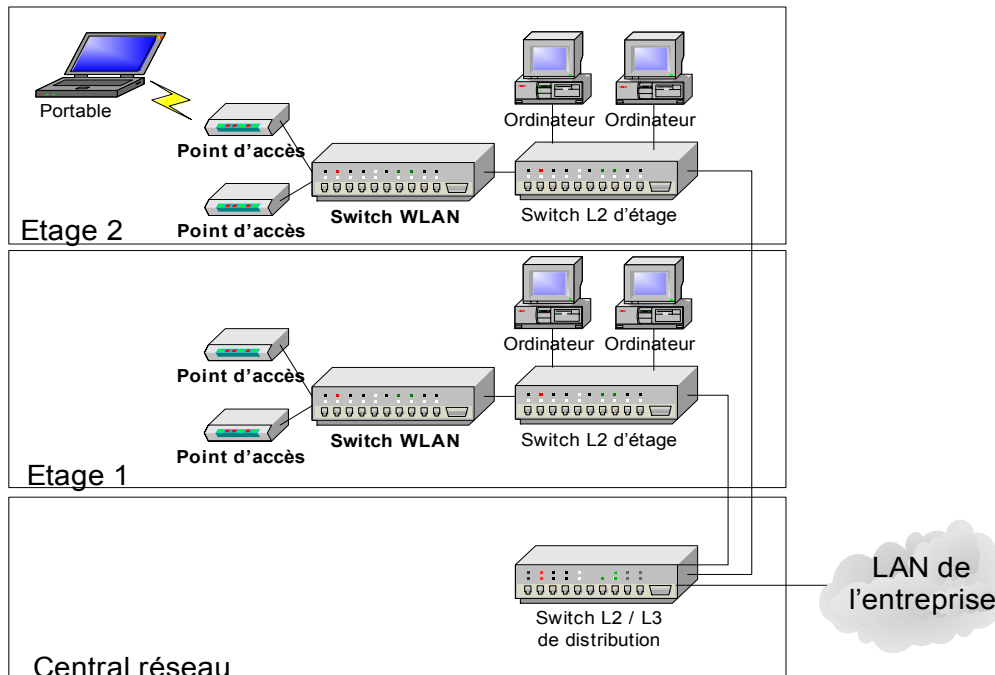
Portable

Point d'accès

Point d'accès

Switch WLAN

Ordinateur Ordinateur

Switch L2 d'étage

Etage 2

Ordinateur Ordinateur

Point d'accès

Point d'accès

Switch WLAN

Switch L2 d'étage

Etage 1

Switch L2 / L3 de distribution

LAN de l'entreprise

Central réseau